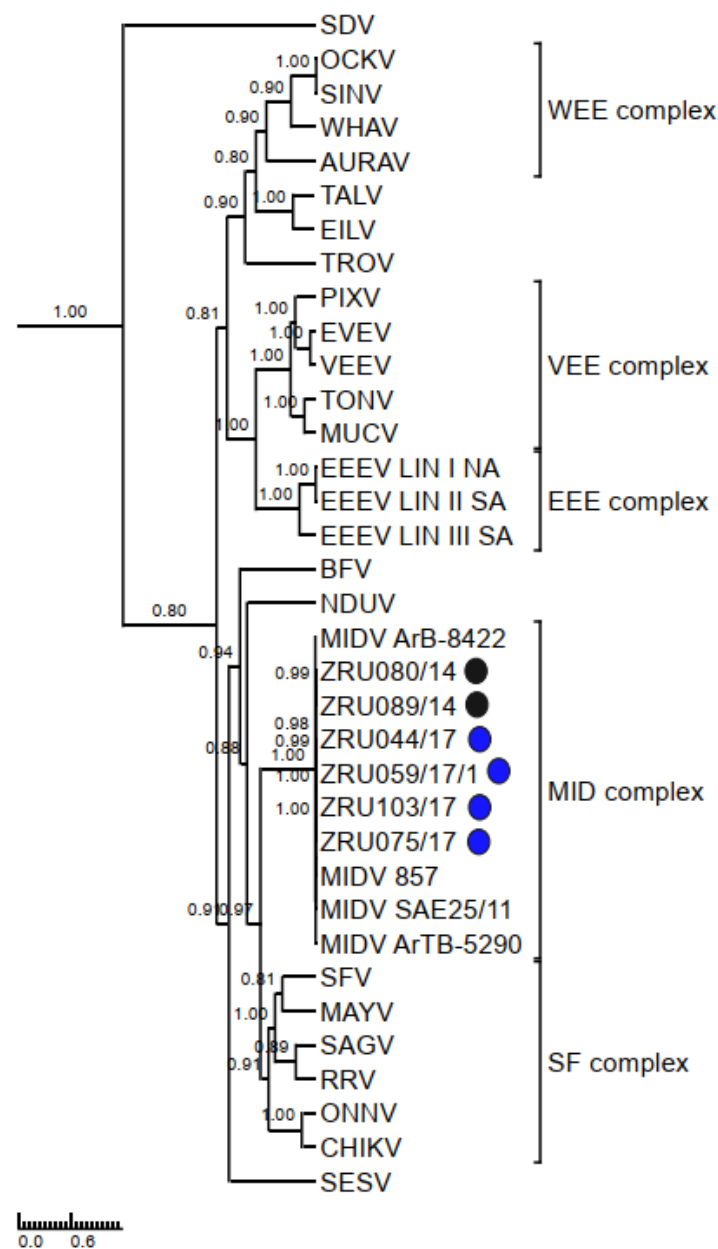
SDV
1.00 OCKV
0.90 SINV
0.90 WHAV
0.80 AURAV
0.90 1.00 TALV
EILV
TROV
WEE complex

1.00
0.81

1.00 PIXV
1.00 EVEV
1.00 VEEV
1.00 TONV
1.00 MUCV
VEE complex

1.00 EEEV LIN I NA
1.00 EEEV LIN II SA
EEEV LIN III SA
EEE complex

BFV
0.80
NDUV
0.94
MIDV ArB-8422
0.99 ZRU080/14
ZRU089/14
0.98
0.99 ZRU044/17
0.88
1.00
1.00 ZRU059/17/1
1.00 ZRU103/17
ZRU075/17
MIDV 857
MIDV SAE25/11
MIDV ArTB-5290
MID complex

0.91 0.97
0.81 SFV
1.00 MAYV
0.89 SAGV
0.91 RRV
1.00 ONNV
CHIKV
SF complex

SESV

0.0 0.6